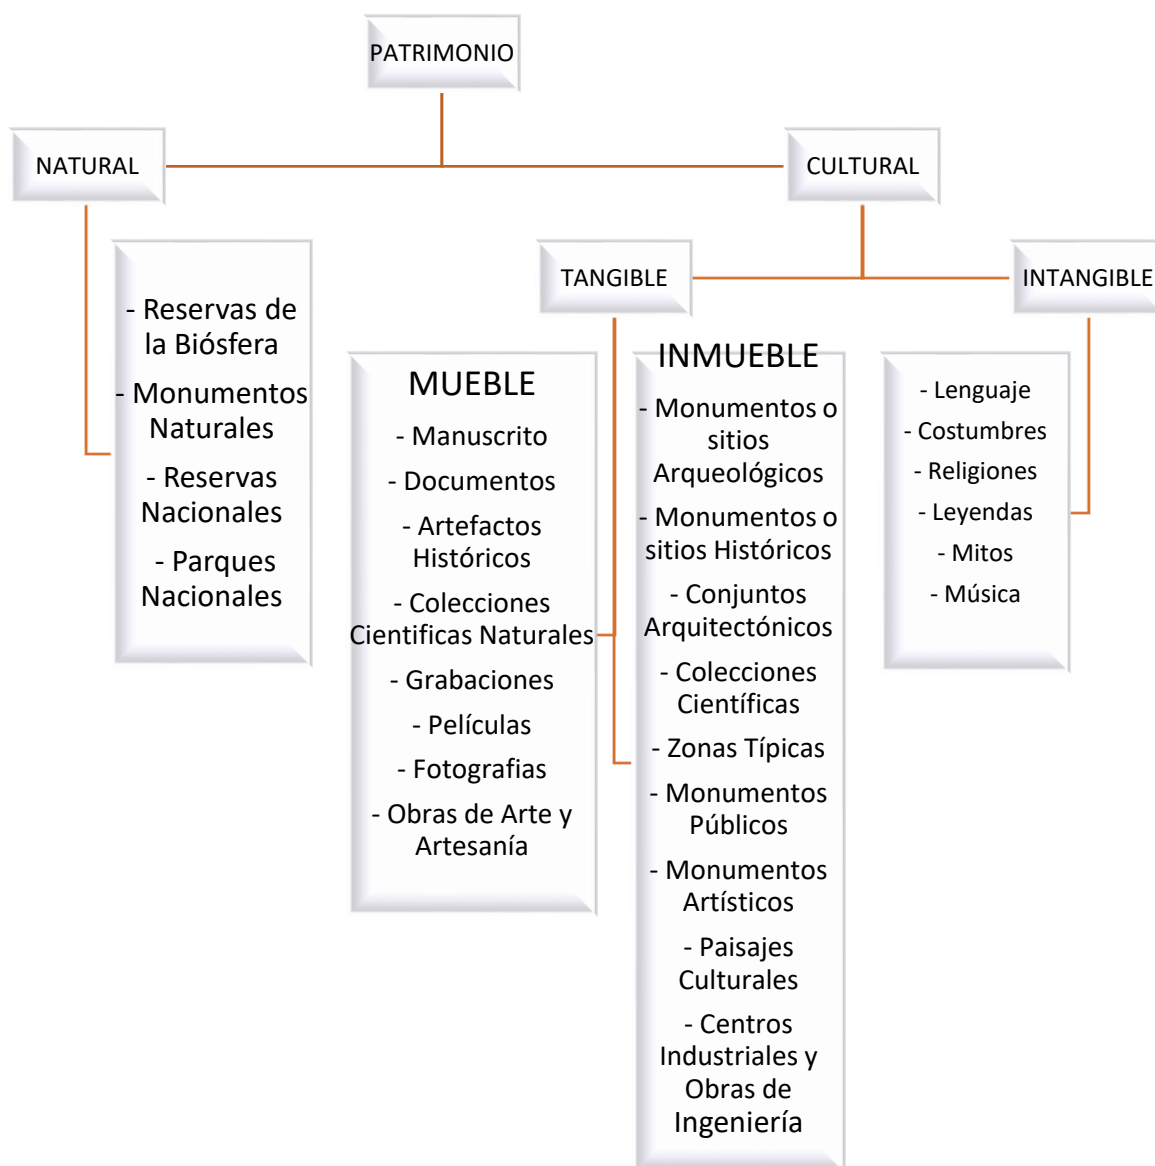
PATRIMONIO

NATURAL

CULTURAL

- Reservas de la Biósfera
- Monumentos Naturales
- Reservas Nacionales
- Parques Nacionales

TANGIBLE

INTANGIBLE

MUEBLE
- Manuscrito
- Documentos
- Artefactos Históricos
- Colecciones Cientificas Naturales
- Grabaciones
- Películas
- Fotografias
- Obras de Arte y Artesanía

INMUEBLE
- Monumentos o sitios Arqueológicos
- Monumentos o sitios Históricos
- Conjuntos Arquitectónicos
- Colecciones Científicas
- Zonas Típicas
- Monumentos Públicos
- Monumentos Artísticos
- Paisajes Culturales
- Centros Industriales y Obras de Ingeniería

- Lenguaje
- Costumbres
- Religiones
- Leyendas
- Mitos
- Música